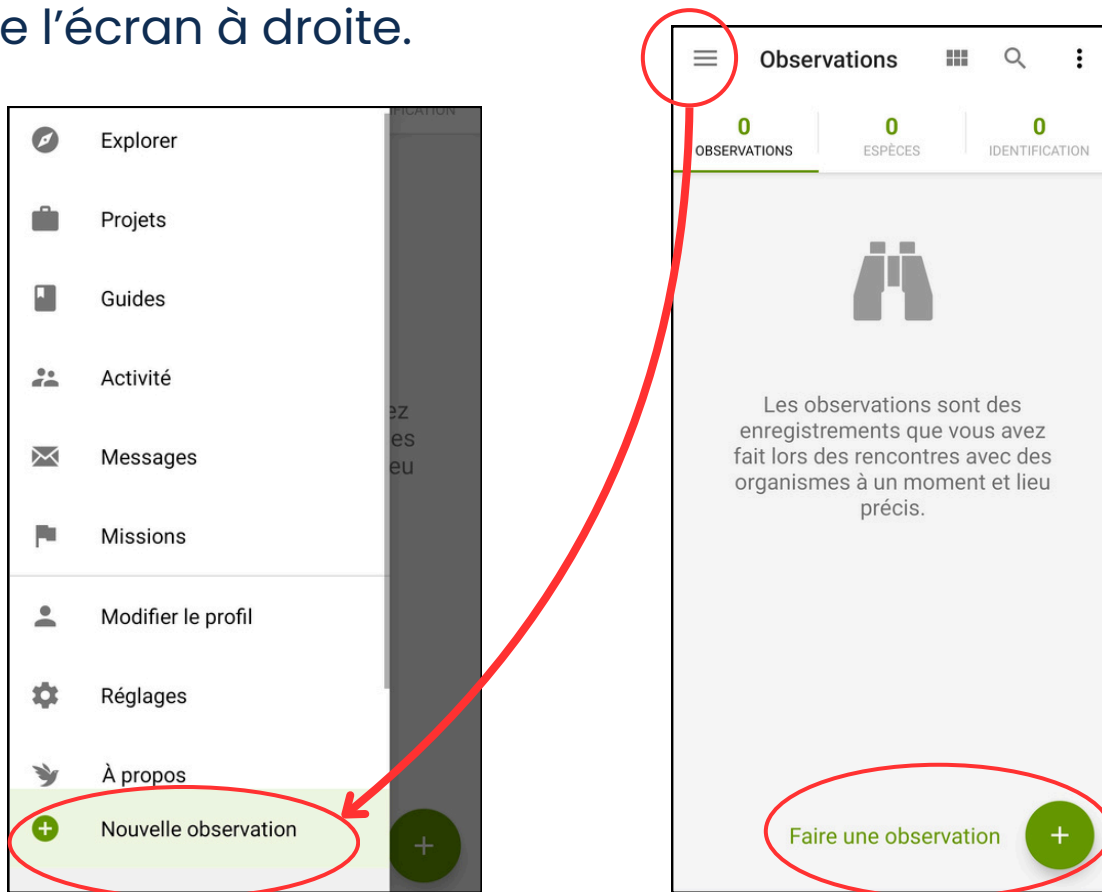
e l’écran à droite.

FICATION

Explorer

Projets

Guides

Activité

Messages

Missions

Modifier le profil

Réglages

À propos

Nouvelle observation

ez
es
eu

+

Observations

0
OBSERVATIONS

0
ESPÈCES

0
IDENTIFICATION

Les observations sont des enregistrements que vous avez fait lors des rencontres avec des organismes à un moment et lieu précis.

Faire une observation

+